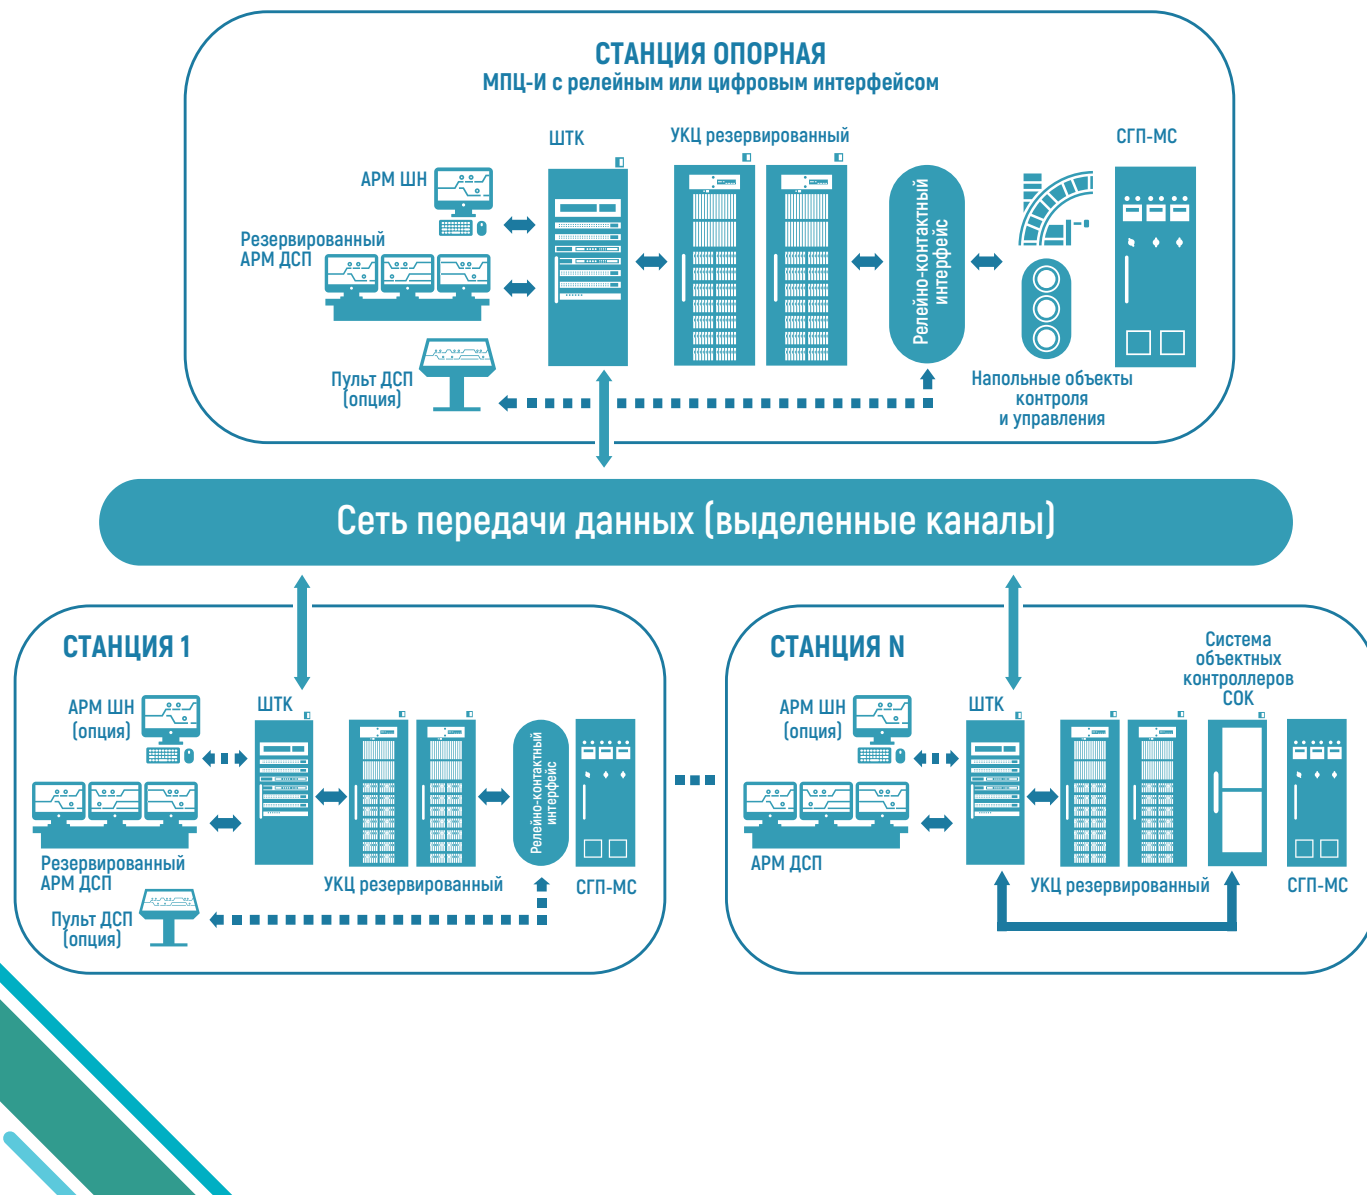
СТАНЦИЯ ОПОРНАЯ
МПЦ-И с релейным или цифровым интерфейсом

АРМ ШН

Резервированный АРМ ДСП

Пульт ДСП (опция)

ШТК

УКЦ резервированный

Релейно-контактный интерфейс

СГП-МС

Напольные объекты контроля и управления

Сеть передачи данных (выделенные каналы)

СТАНЦИЯ 1

АРМ ШН (опция)

Резервированный АРМ ДСП

Пульт ДСП (опция)

ШТК

УКЦ резервированный

Релейно-контактный интерфейс

СГП-МС

СТАНЦИЯ N

АРМ ШН (опция)

АРМ ДСП

ШТК

УКЦ резервированный

Система объектных контроллеров СОК

СГП-МС